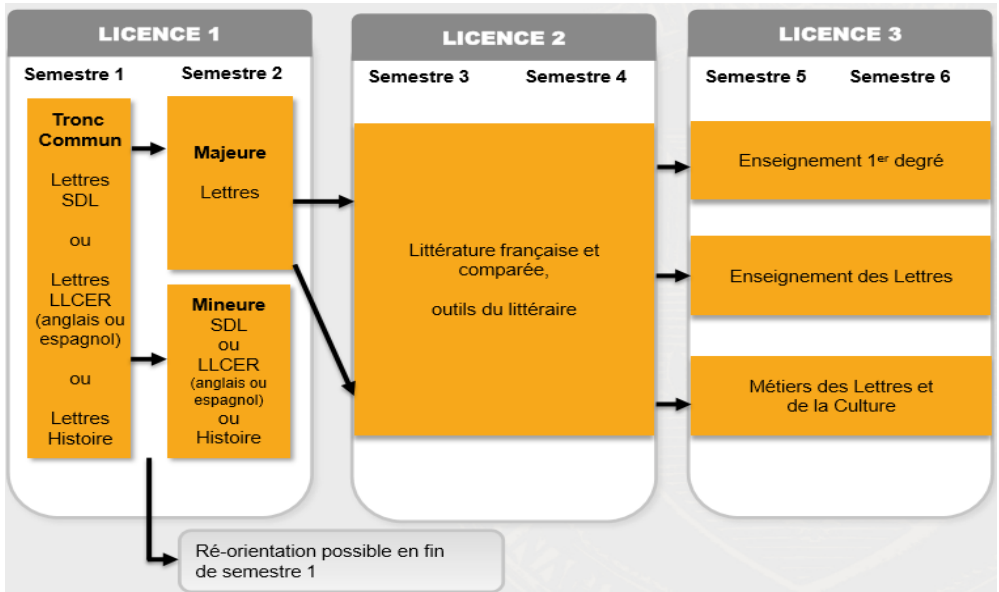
LICENCE 1

Semestre 1 Semestre 2

Tronc Commun

Lettres SDL

ou

Lettres LLCER (anglais ou espagnol)

ou

Lettres Histoire

Majeure

Lettres

Mineure

SDL ou LLCER (anglais ou espagnol) ou Histoire

LICENCE 2

Semestre 3 Semestre 4

Littérature française et comparée,

outils du littéraire

LICENCE 3

Semestre 5 Semestre 6

Enseignement 1$^{er}$ degré

Enseignement des Lettres

Métiers des Lettres et de la Culture

Ré-orientation possible en fin de semestre 1